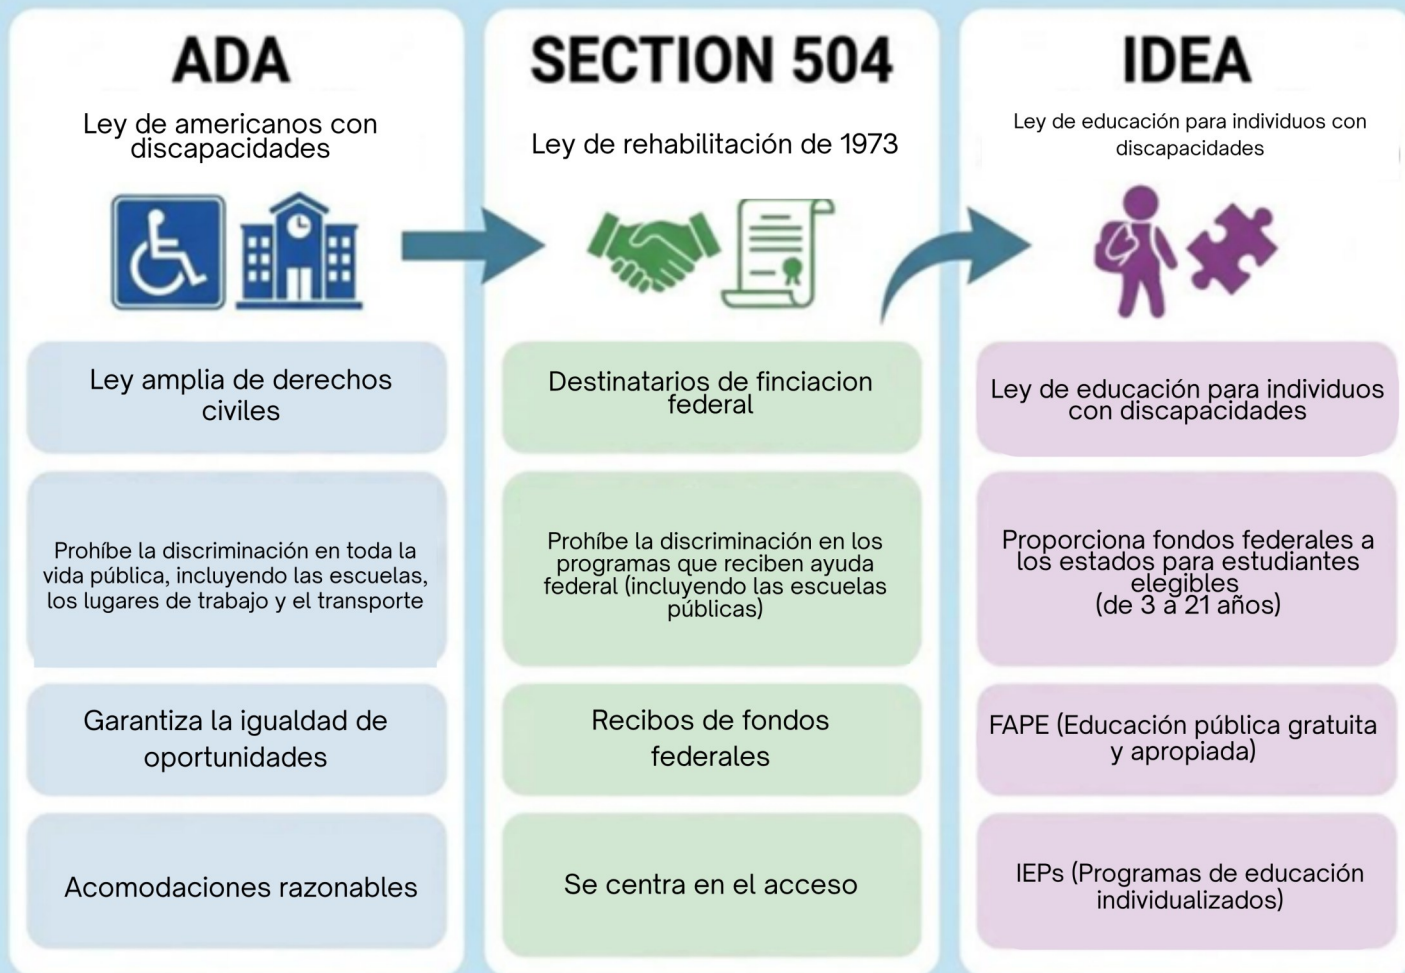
ADA

Ley de americanos con discapacidades

Ley amplia de derechos civiles

Prohíbe la discriminación en toda la vida pública, incluyendo las escuelas, los lugares de trabajo y el transporte

Garantiza la igualdad de oportunidades

Acomodaciones razonables

SECTION 504

Ley de rehabilitación de 1973

Destinatarios de finciacion federal

Prohíbe la discriminación en los programas que reciben ayuda federal (incluyendo las escuelas públicas)

Recibos de fondos federales

Se centra en el acceso

IDEA

Ley de educación para individuos con discapacidades

Ley de educación para individuos con discapacidades

Proporciona fondos federales a los estados para estudiantes elegibles (de 3 a 21 años)

FAPE (Educación pública gratuita y apropiada)

IEPs (Programas de educación individualizados)